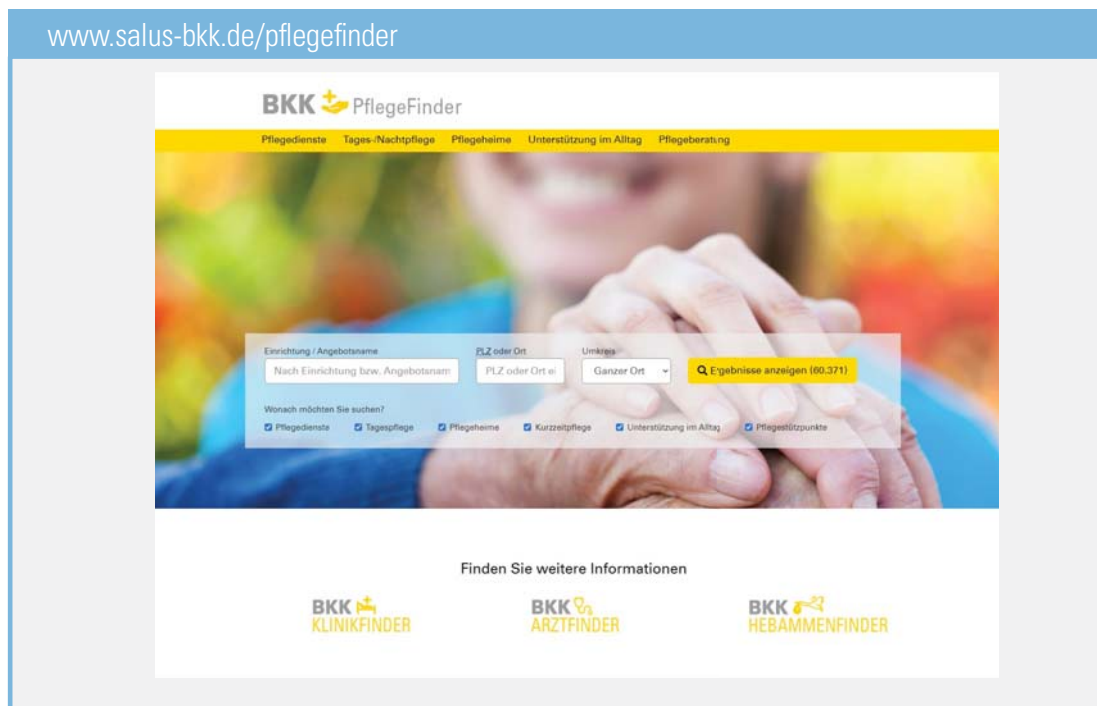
www.salus-bkk.de/pflegefinder

BKK PflegeFinder

Pflegedienste Tages-/Nachtpflege Pflegeheime Unterstützung im Alltag Pflegeberatung

Einrichtung / Angebotsname
Nach Einrichtung bzw. Angebotsnam

PLZ oder Ort
PLZ oder Ort ei

Umkreis
Ganzer Ort

Ergebnisse anzeigen (60.371)

Wonach möchten Sie suchen?
Pflegedienste Tagespflege Pflegeheime Kurzzeitpflege Unterstützung im Alltag Pflegestützpunkte

Finden Sie weitere Informationen

BKK KLINIKFINDER

BKK ARZTFINDER

BKK HEBAMMENFINDER